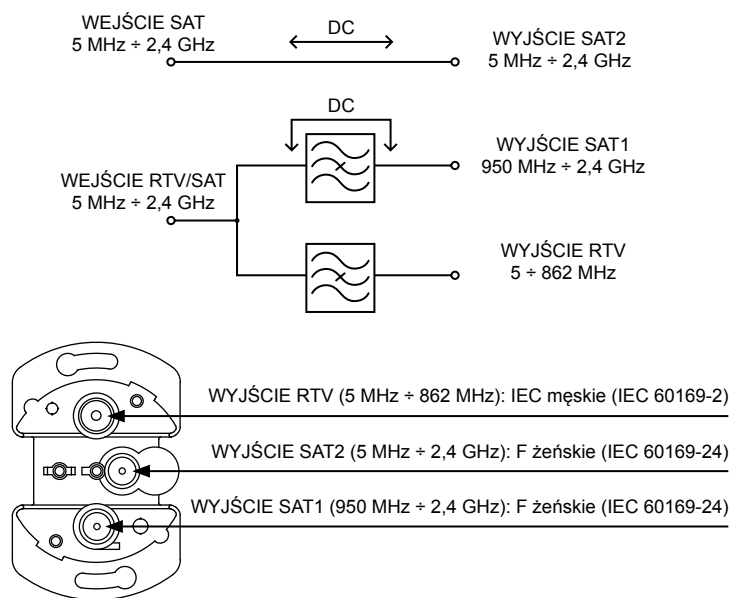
WEJŚCIE SAT
5 MHz ÷ 2,4 GHz

DC

WYJŚCIE SAT2
5 MHz ÷ 2,4 GHz

DC

WYJŚCIE SAT1
950 MHz ÷ 2,4 GHz

WEJŚCIE RTV/SAT
5 MHz ÷ 2,4 GHz

WYJŚCIE RTV
5 ÷ 862 MHz

WYJŚCIE RTV (5 MHz ÷ 862 MHz): IEC męskie (IEC 60169-2)

WYJŚCIE SAT2 (5 MHz ÷ 2,4 GHz): F żeńskie (IEC 60169-24)

WYJŚCIE SAT1 (950 MHz ÷ 2,4 GHz): F żeńskie (IEC 60169-24)